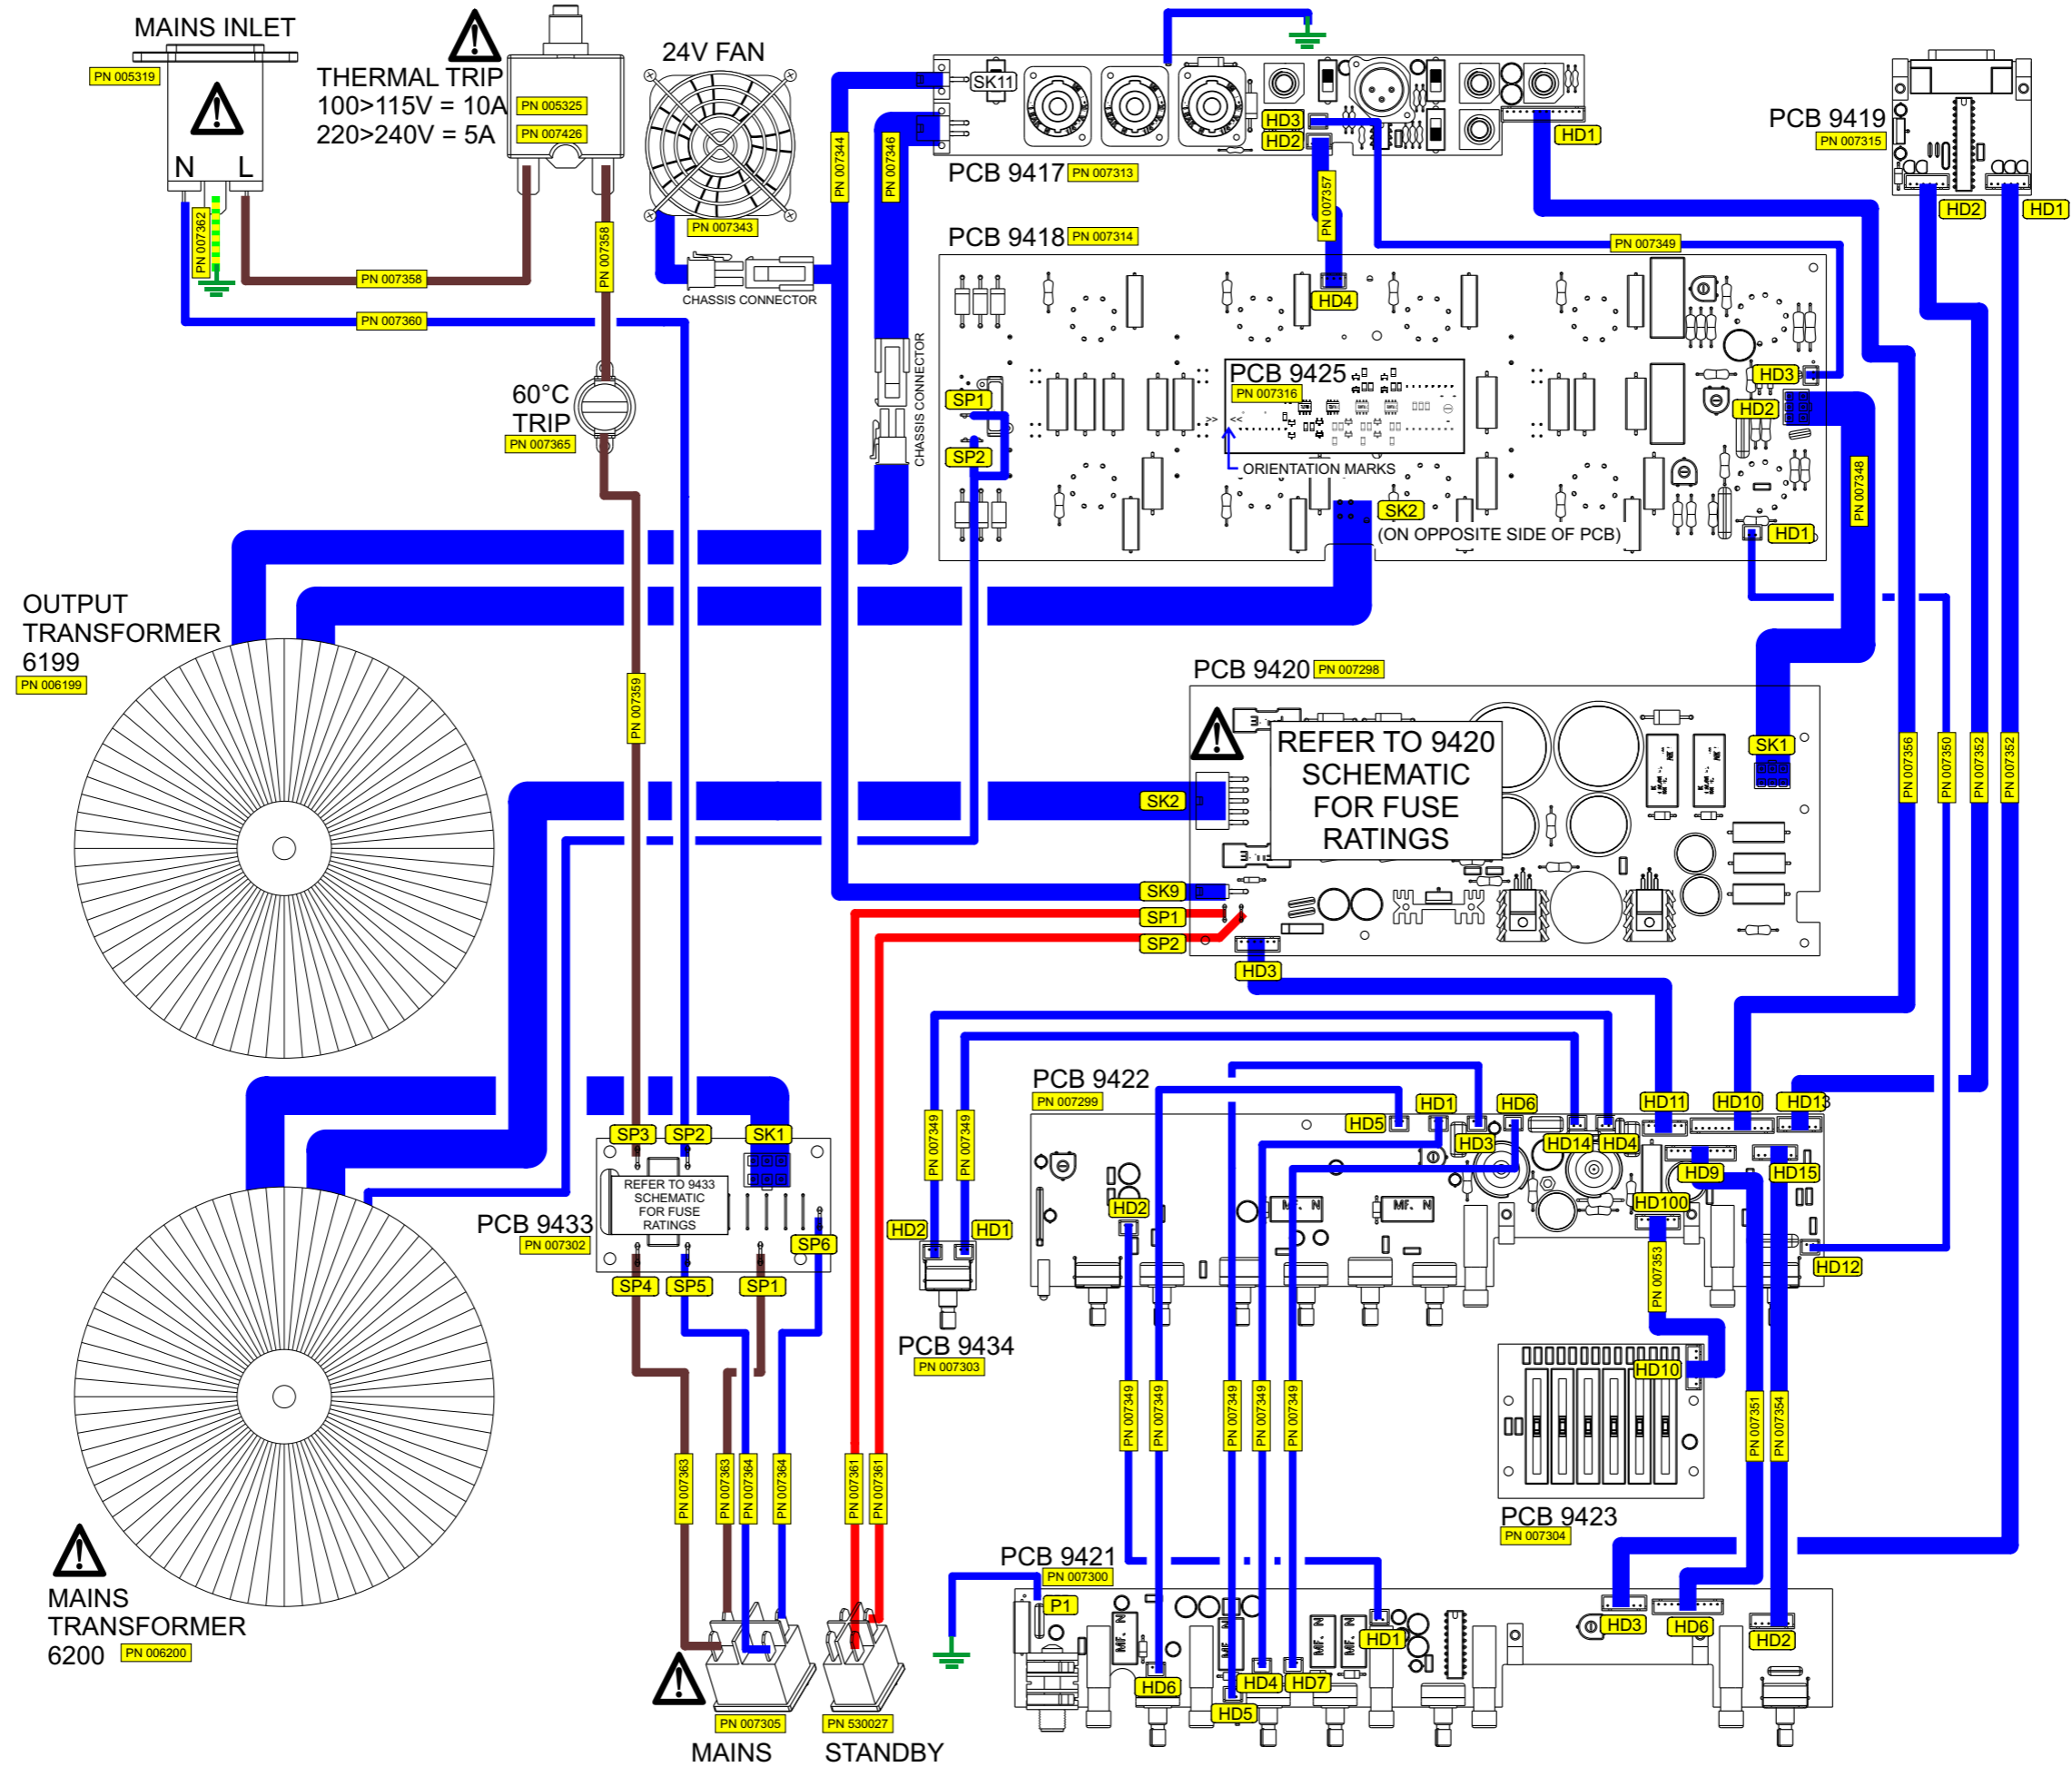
MAINS INLET
PN 005319
N L
PN 007362
THERMAL TRIP
100>115V = 10A
220>240V = 5A
PN 005325
PN 007426
24V FAN
PN 007343
CHASSIS CONNECTOR
PN 007358
PN 007358
PN 007360
60°C TRIP
PN 007365
SK11
PN 007344
PN 007346
HD3
HD2
PCB 9417 PN 007313
HD1
PN 007357
PCB 9418 PN 007314
PN 007349
HD4
CHASSIS CONNECTOR
PCB 9425
PN 007316
SP1
SP2
ORIENTATION MARKS
SK2
(ON OPPOSITE SIDE OF PCB)
HD3
HD2
HD1
PN 007348
PCB 9419
PN 007315
HD2
HD1
OUTPUT TRANSFORMER 6199
PN 006199
PN 007359
PCB 9420 PN 007298
REFER TO 9420 SCHEMATIC FOR FUSE RATINGS
SK1
SK2
SK9
SP1
SP2
HD3
PN 007356
PN 007350
PN 007352
PN 007352
PCB 9422
PN 007299
HD5
HD1
HD6
HD3
HD14
HD4
HD11
HD10
HD13
HD9
HD15
HD100
HD2
HD12
PN 007349
PN 007349
HD2
HD1
PCB 9434
PN 007303
PN 007353
HD10
PCB 9423
PN 007304
PN 007351
PN 007354
SP3
SP2
SK1
REFER TO 9433 SCHEMATIC FOR FUSE RATINGS
PCB 9433
PN 007302
SP6
SP4
SP5
SP1
PN 007363
PN 007363
PN 007364
PN 007364
PN 007361
PN 007361
PN 007349
PN 007349
PN 007349
PN 007349
PN 007349
MAINS TRANSFORMER 6200 PN 006200
PN 007305
PN 530027
MAINS
STANDBY
PCB 9421
PN 007300
P1
HD6
HD4
HD7
HD5
HD1
HD3
HD6
HD2